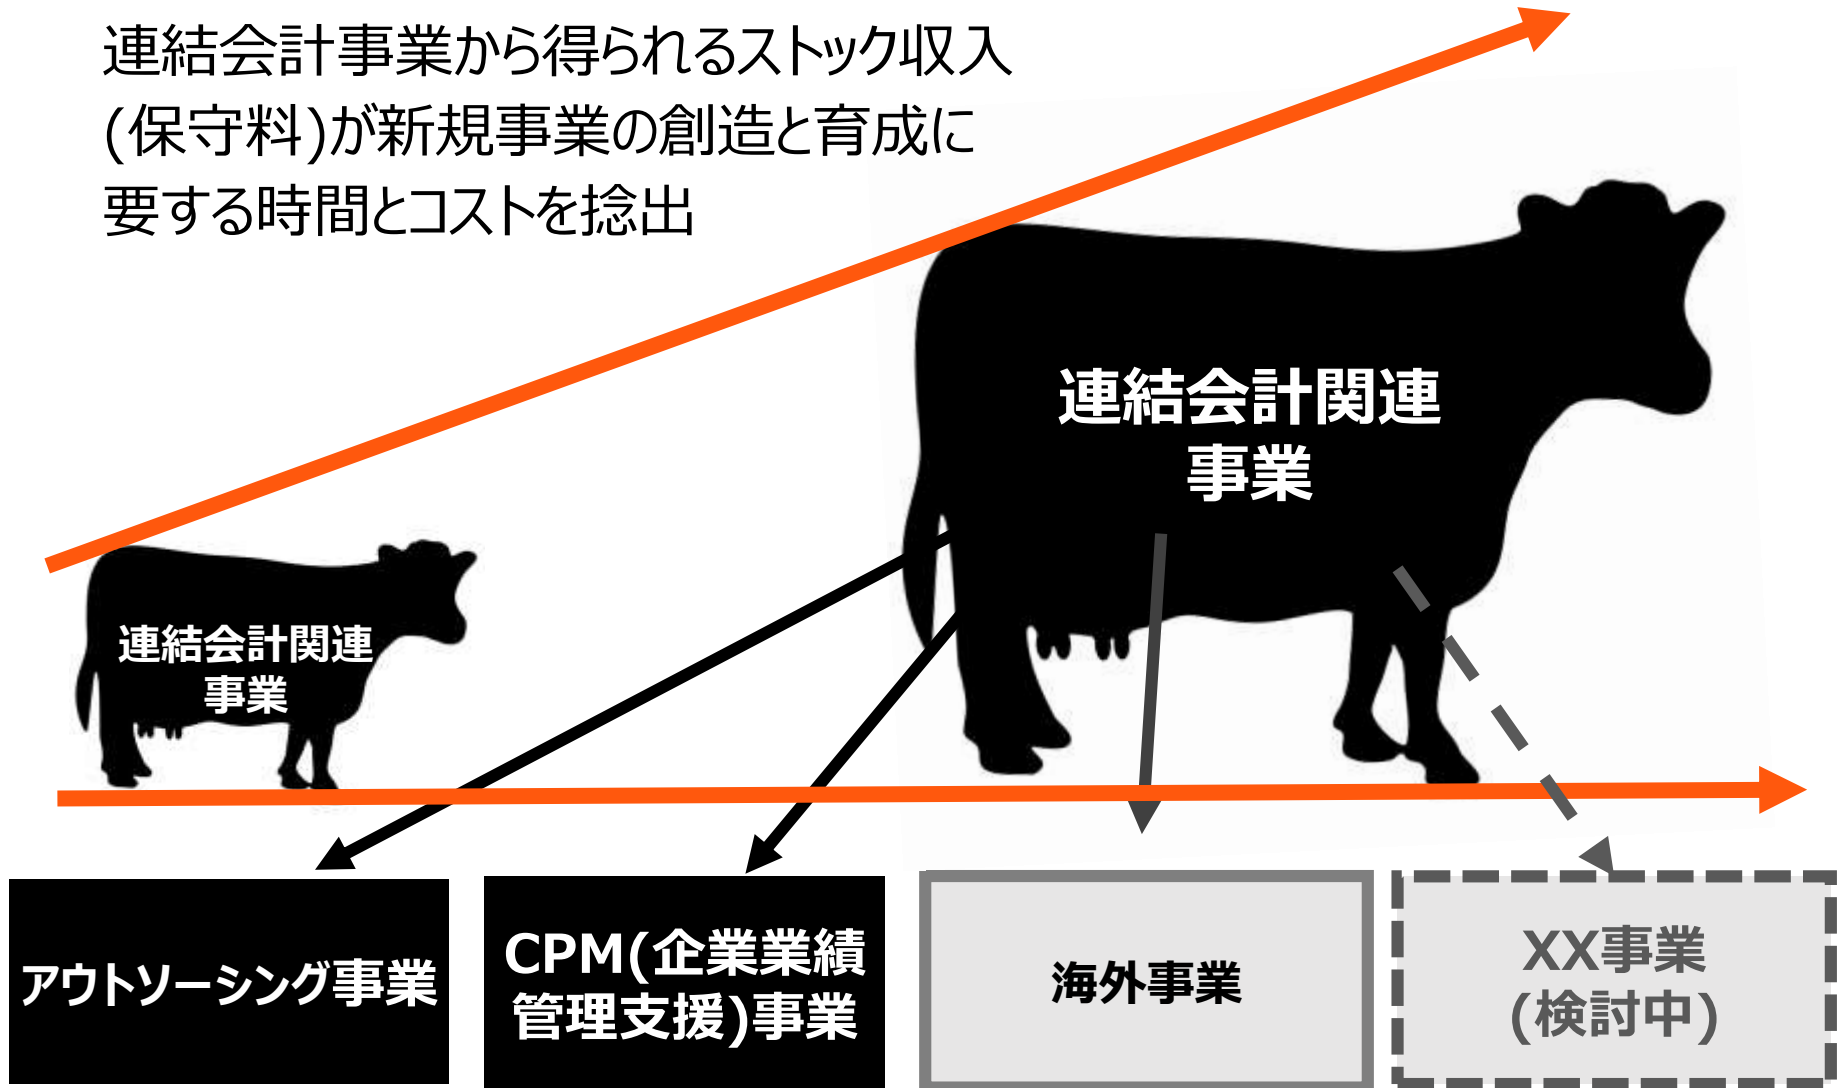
連結会計事業から得られるストック収入(保守料)が新規事業の創造と育成に要する時間とコストを捻出

連結会計関連事業

連結会計関連事業

アウトソーシング事業

CPM(企業業績管理支援)事業

海外事業

XX事業
(検討中)